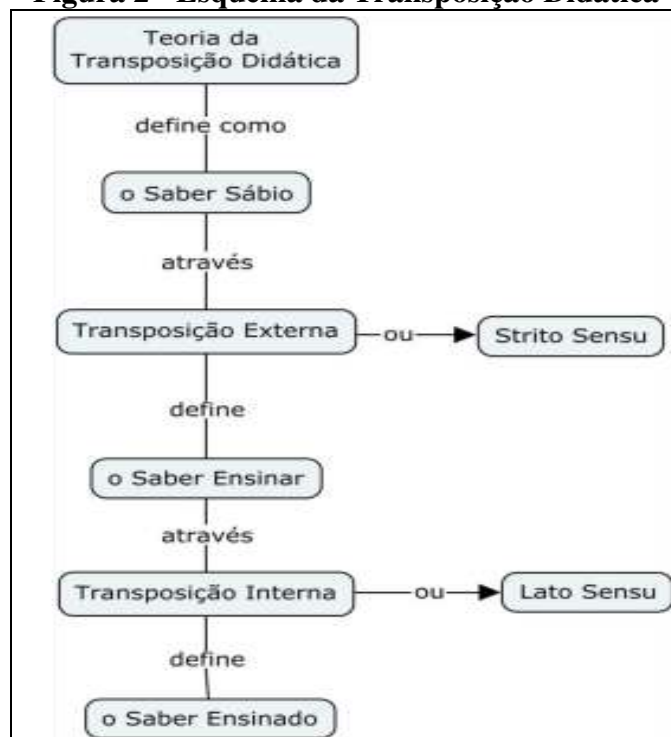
Figura 2 - Esquema da Transposição Didática

Teoria da Transposição Didática

define como

o Saber Sábio

através

Transposição Externa

ou

Strito Sensu

define

o Saber Ensinar

através

Transposição Interna

ou

Lato Sensu

define

o Saber Ensinado